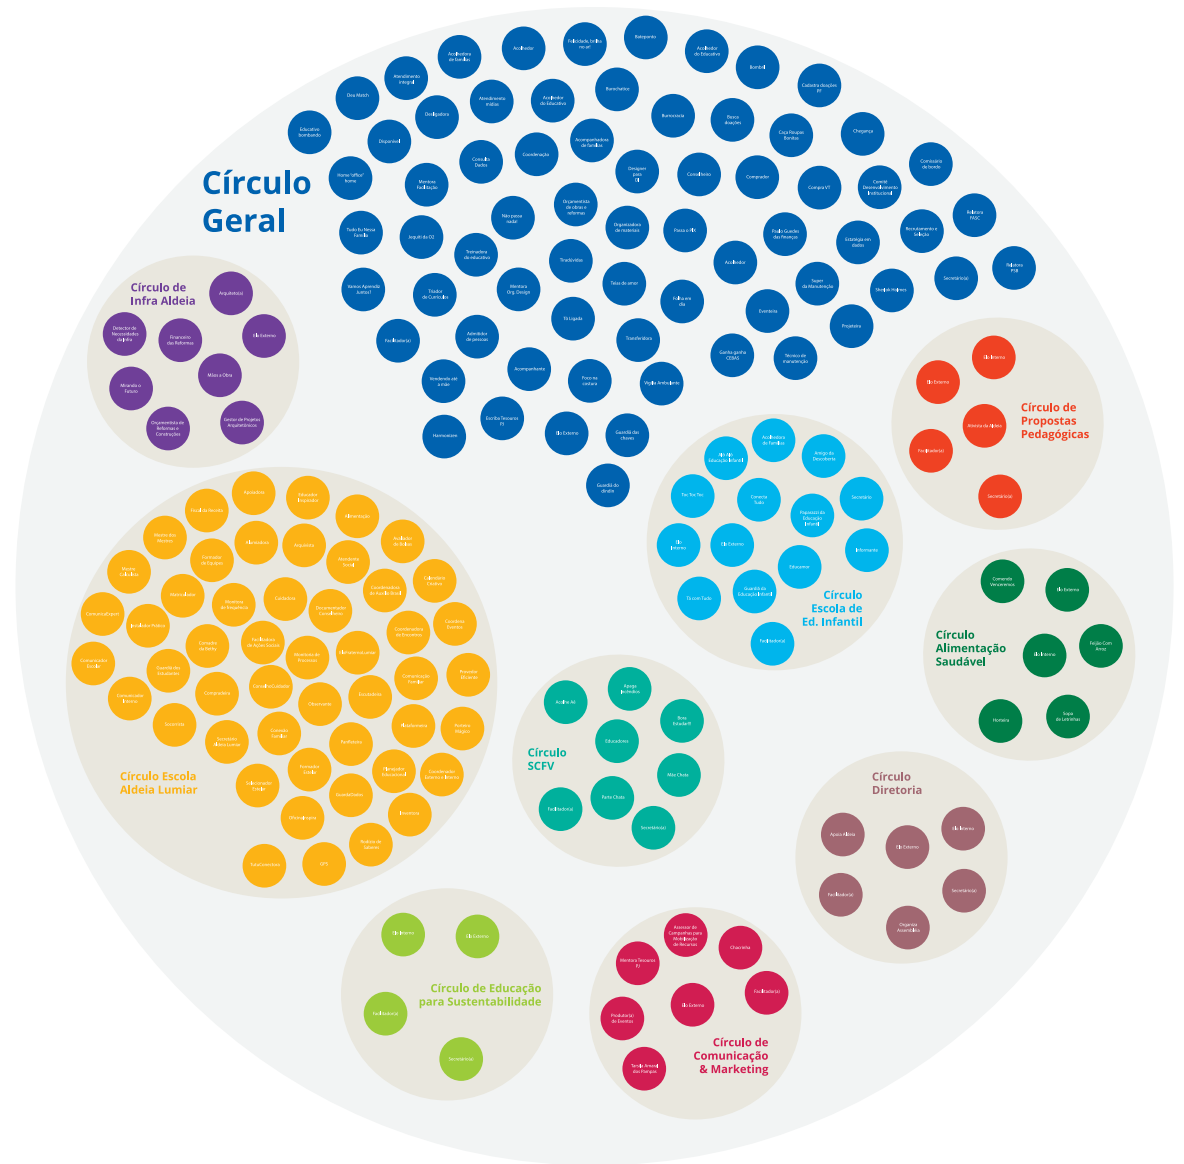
Círculo Geral

Acolhedor de famílias
Acolhedor
Felicidade, brilho no art
Batepronto
Acolhedor do Educativo
Bombril
Cadastra doações PF
Atendimento integral
Dou Match
Acolhedor do Educativo
Bomchatior
Educativo bombando
Desligadora
Atendimento midias
Biomorsista
Busca doações
Caça Reuniões Bonitas
Chegança
Disparool
Consulta Dados
Coordenação
Acompanhadora de famílias
Designer para (il)
Conselheiro
Comprador
Compra VT
Comitê Desenvolvimento Institucional
Comissário de bordo
Home "office" Home
Mentora Facilitação
Orçamentista de obras e reformas
Não posso sadar
Tudo Ru Nessa Família
Jaquei do CO
Organizadora de materiais
Passa a Pé
Pauta Gordes das Finanças
Estratégia em dados
Recrutamento e Seleção
Relatora FASC
Trabalho do educativo
Tirashow
Acolhedor
Relatora PSB
Vamos Aprender Juntos?
Tirador de Curiosidades
Mentora Org. Design
Telas de amor
Faltou em dia
Super da Manutenção
Shop de Hotreo
Secretária(o)
Tô Ligada
Eventos
Projetista
Facilitador(a)
Admitidos de pessoas
Transferidora
Gente ganha CEBAS
Técnico de manutenção
Vendendo até a mãe
Acompanhante
Foco no cachorro
Vigília Ambulante
Escriba Tesoureira PJ
Harmonizador
Elo Externo
Guardiã das chaves
Guardiã do dinalo

Círculo de Infra Aldeia
Arquiteto(a)
Detector de Necessidades do Júlio
Financeiro das Reformas
Elo Externo
Mãos e Obra
Mirando o futuro
Orçamentista de Reformas e Construções
Gestor de Projetos Arquitetônicos

Círculo de Propostas Pedagógicas
Elo Interno
Elo Externo
Alteração de Ajuste
Facilitador(a)
Secretária(o)

Círculo Escola de Ed. Infantil
Apoio da Educação Infantil
Acolhedora de Famílias
Amigo da Descoberta
Tec Tec Tec
Conecta Tudo
Professora da Educação Infantil
Secretário
Elo Interno
Elo Externo
Informante
Educanose
Tô com Tudo
Guardião da Educação Infantil
Facilitador(a)

Círculo Alimentação Saudável
Comanda Vencimento
Elo Externo
Elo Interno
Feijão Com Arroz
Horteira
Sopa de Letrinhas

Círculo Escola Aldeia Lumiar
Apoiadora
Educador Inspirador
Elo da Escola
Alfabetização
Mestre dos Mestres
Elo Mobilizar
Segurança
Acolhedor do Aldeia
Formador de Equipe
Visionário Social
Mestre Cultura
Alimentação
Elo de Pesquisa
Cuidadora
Articulação Pública
Comunicação
Coordenador de Aprendizagem
Calendário Criativo
Coordenador de Encontros
Comunicador Escola
Conexão de Rede
Facilitadora de Aprendizagem
Mobilizador
Guardião dos Estudantes
Comprador
Comunicação Família
Ensino Criativo
Comunicador Externo
Secretário
Sociedade Aldeia Lumiar
Observador
Escutadora
Mediador
Pintora Mágica
Conexão Família
Facilitador
Formador Saúde
Articulação Escolar
Mobilizador Educacional
Coordenador Sistema e Ensino
Elo Inspirado
Acompanhador
Bolsista de Saberes
Educadores
SPT

Círculo SCFV
Acolhe Ali
Apoiar Jornadas
Educadores
Beto Estudar
Mão Chata
Facilitador(a)
Porta Chata
Secretário(a)

Círculo Diretoria
Apoio Aldeia
Elo Interno
Elo Externo
Facilitador(a)
Secretário(a)
Organiza Assembléia

Círculo de Educação para Sustentabilidade
Elo Interno
Elo Externo
Facilitador(a)
Secretário(a)

Círculo de Comunicação & Marketing
Assessor de Campanhas para Mobilização de Recursos
Chacrinha
Mentora Tesoura PJ
Facilitador(a)
Produtor(a) de Eventos
Elo Externo
Tecnologia e Atualização das Páginas